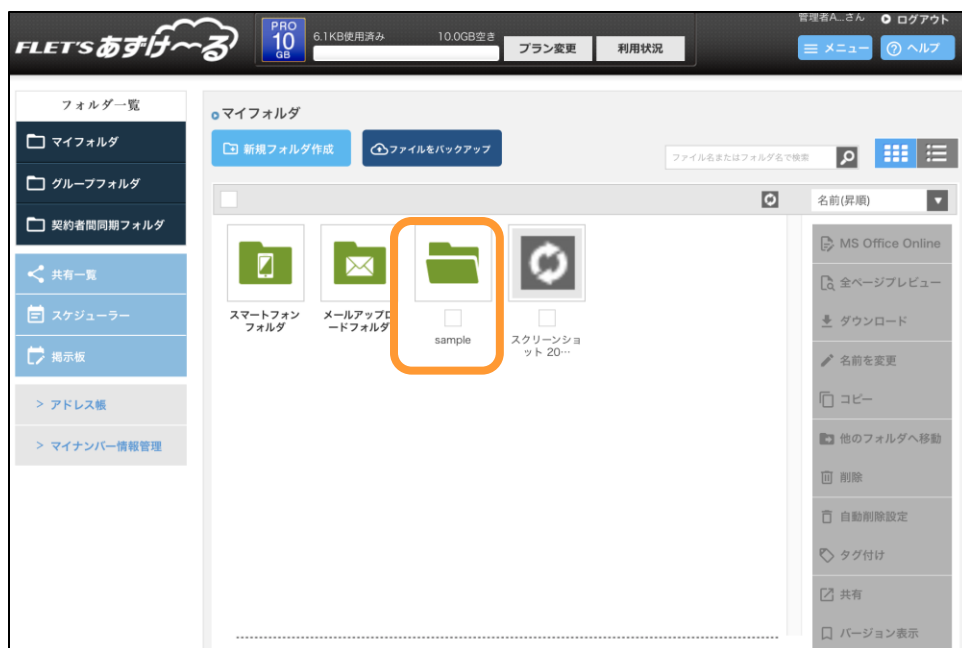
FLET'S あずけ〜る

PRO 10 GB

6.1KB使用済み

10.0GB空き

プラン変更

利用状況

管理者A...さん

ログアウト

メニュー

ヘルプ

フォルダ一覧

マイフォルダ

グループフォルダ

契約者間同期フォルダ

共有一覧

スケジューラー

掲示板

> アドレス帳

> マイナンバー情報管理

マイフォルダ

新規フォルダ作成

ファイルをバックアップ

ファイル名またはフォルダ名で検索

名前(昇順)

スマートフォンフォルダ

メールアップロードフォルダ

sample

スクリーンショット 20…

MS Office Online

全ページプレビュー

ダウンロード

名前を変更

コピー

他のフォルダへ移動

削除

自動削除設定

タグ付け

共有

バージョン表示